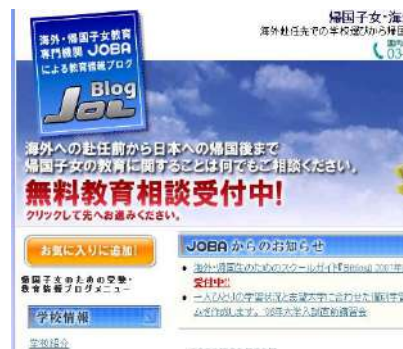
海外・帰国子女教育専門機関 JOBA による教育情報ブログ

Blog
Joba

帰国子女・海
海外赴任先での学校選びから帰国
03

海外への赴任前から日本への帰国後まで帰国子女の教育に関することは何でもご相談ください。
無料教育相談受付中!
クリックして先へお進みください。

お気に入りに追加

帰国子女のための受験・教育情報ブログメニュー

学校情報

学校紹介

JOBA からのお知らせ

・海外・帰国生のためのスクールガイド『Biblos』2007年 受付中!!
・一人ひとりの学習状況と志望大学に合わせた個別学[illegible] みを行います。 08年大学入試直前講習会